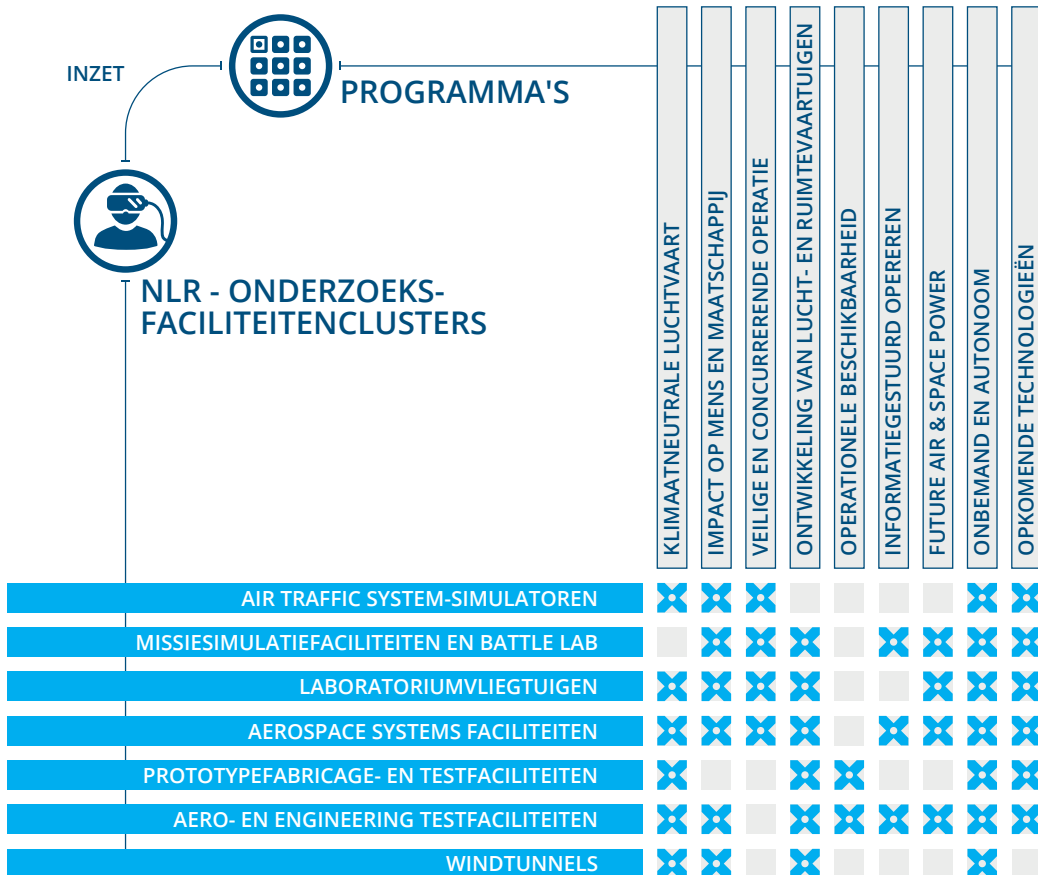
INZET

PROGRAMMA'S

NLR - ONDERZOEKSFACILITEITENCLUSTERS

| | KLIMAATNEUTRALE LUCHTVAART | IMPACT OP MENS EN MAATSCHAPPIJ | VEILIGE EN CONCURRERENDE OPERATIE | ONTWIKKELING VAN LUCHT- EN RUIMTEVAARTUIGEN | OPERATIONELE BESCHIKBAARHEID | INFORMATIEGESTUURD OPEREREN | FUTURE AIR & SPACE POWER | ONBEMAND EN AUTONOOM | OPKOMENDE TECHNOLOGIEËN |
|---|---|---|---|---|---|---|---|---|---|
| AIR TRAFFIC SYSTEM-SIMULATOREN | X | X | X | | | | | X | X |
| MISSIESIMULATIEFACILITEITEN EN BATTLE LAB | | X | X | X | | X | X | X | X |
| LABORATORIUMVLIEGTUIGEN | X | X | X | X | | | X | X | X |
| AEROSPACE SYSTEMS FACILITEITEN | X | X | X | X | | X | X | X | X |
| PROTOTYPEFABRICAGE- EN TESTFACILITEITEN | X | | | X | X | | | X | X |
| AERO- EN ENGINEERING TESTFACILITEITEN | X | X | | X | X | X | X | X | X |
| WINDTUNNELS | X | X | | X | | | | X | |